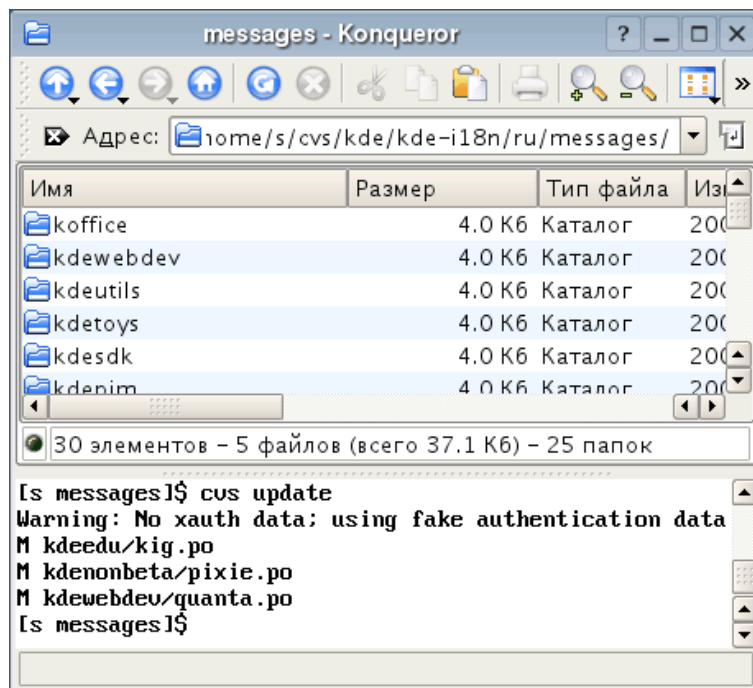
messages - Konqueror

? _ □ X

»

Адрес: nome/s/cvs/kde/kde-i18n/ru/messages/

| Имя | Размер | Тип файла | Изı |
|---|---|---|---|
| koffice | 4.0 Кб | Каталог | 20( |
| kdewebdev | 4.0 Кб | Каталог | 20( |
| kdeutils | 4.0 Кб | Каталог | 20( |
| kdetoys | 4.0 Кб | Каталог | 20( |
| kdesdk | 4.0 Кб | Каталог | 20( |
| kdepim | 4.0 Кб | Каталог | 20( |

30 элементов - 5 файлов (всего 37.1 Кб) - 25 папок

[s messages]$ cvs update
Warning: No xauth data; using fake authentication data
M kdeedu/kig.po
M kdenonbeta/pixie.po
M kdewebdev/quanta.po
[s messages]$